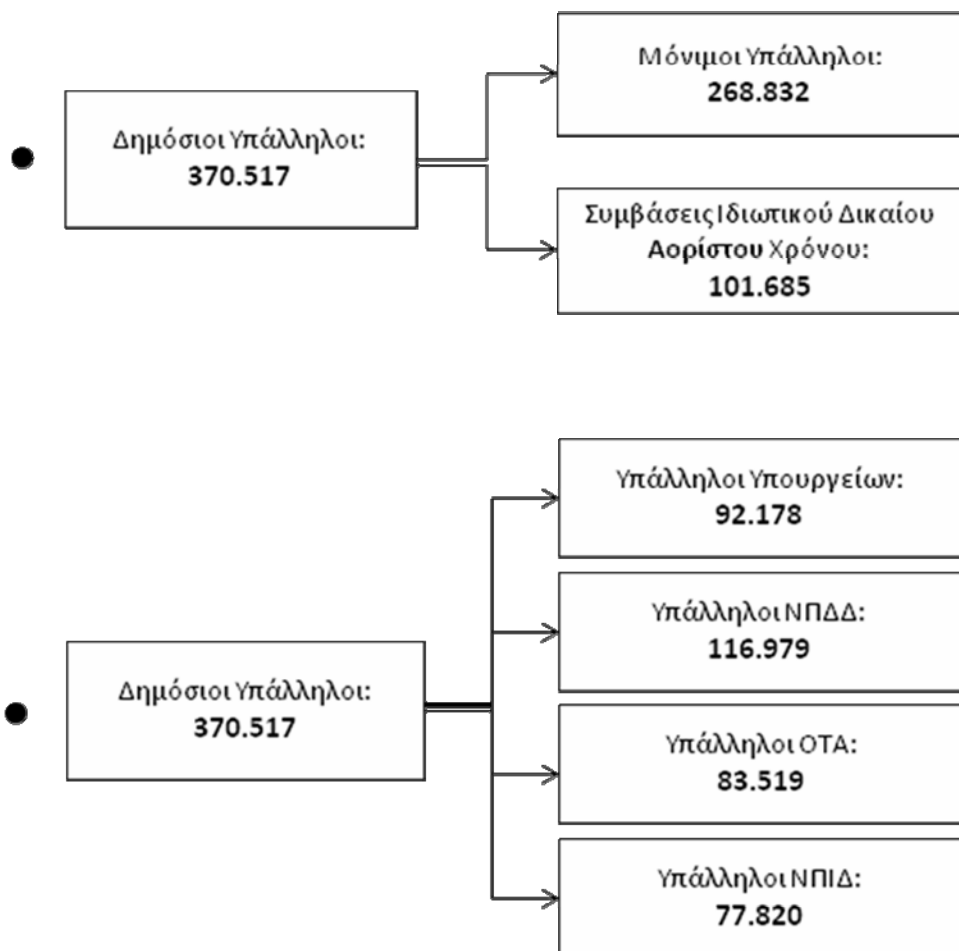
Δημόσιοι Υπάλληλοι:
370.517

Μόνιμοι Υπάλληλοι:
268.832

Συμβάσεις Ιδιωτικού Δικαίου Αορίστου Χρόνου:
101.685

Δημόσιοι Υπάλληλοι:
370.517

Υπάλληλοι Υπουργείων:
92.178

Υπάλληλοι ΝΠΔΔ:
116.979

Υπάλληλοι ΟΤΑ:
83.519

Υπάλληλοι ΝΠΙΔ:
77.820